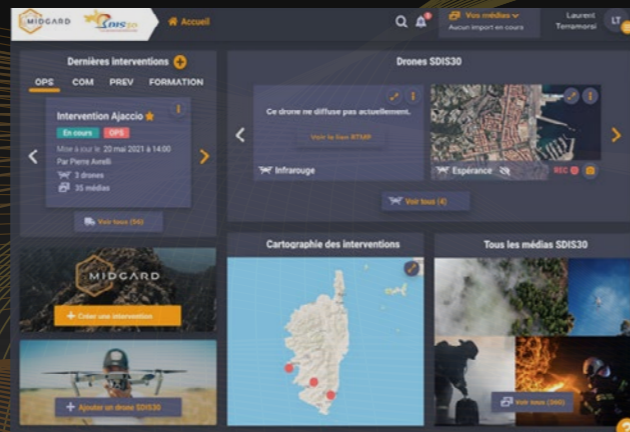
MIDGARD

Accueil

Vos médias
Aucun import en cours

Laurent Terramorsi

LT

Dernières interventions

OPS COM PREV FORMATION

Intervention Ajaccio

En cours OPS

Mise à jour le 20 mai 2021 à 14:00
Par Pierre Avrelli

3 drones
35 médias

Voir tous (94)

Drones SDIS30

Ce drone ne diffuse pas actuellement.

Voir le flux RTMP

Infrarouge

Espérance

REC

Voir tous (4)

MIDGARD

Créer une intervention

Ajouter un drone SDIS30

Cartographie des interventions

Tous les médias SDIS30

Voir tous (386)